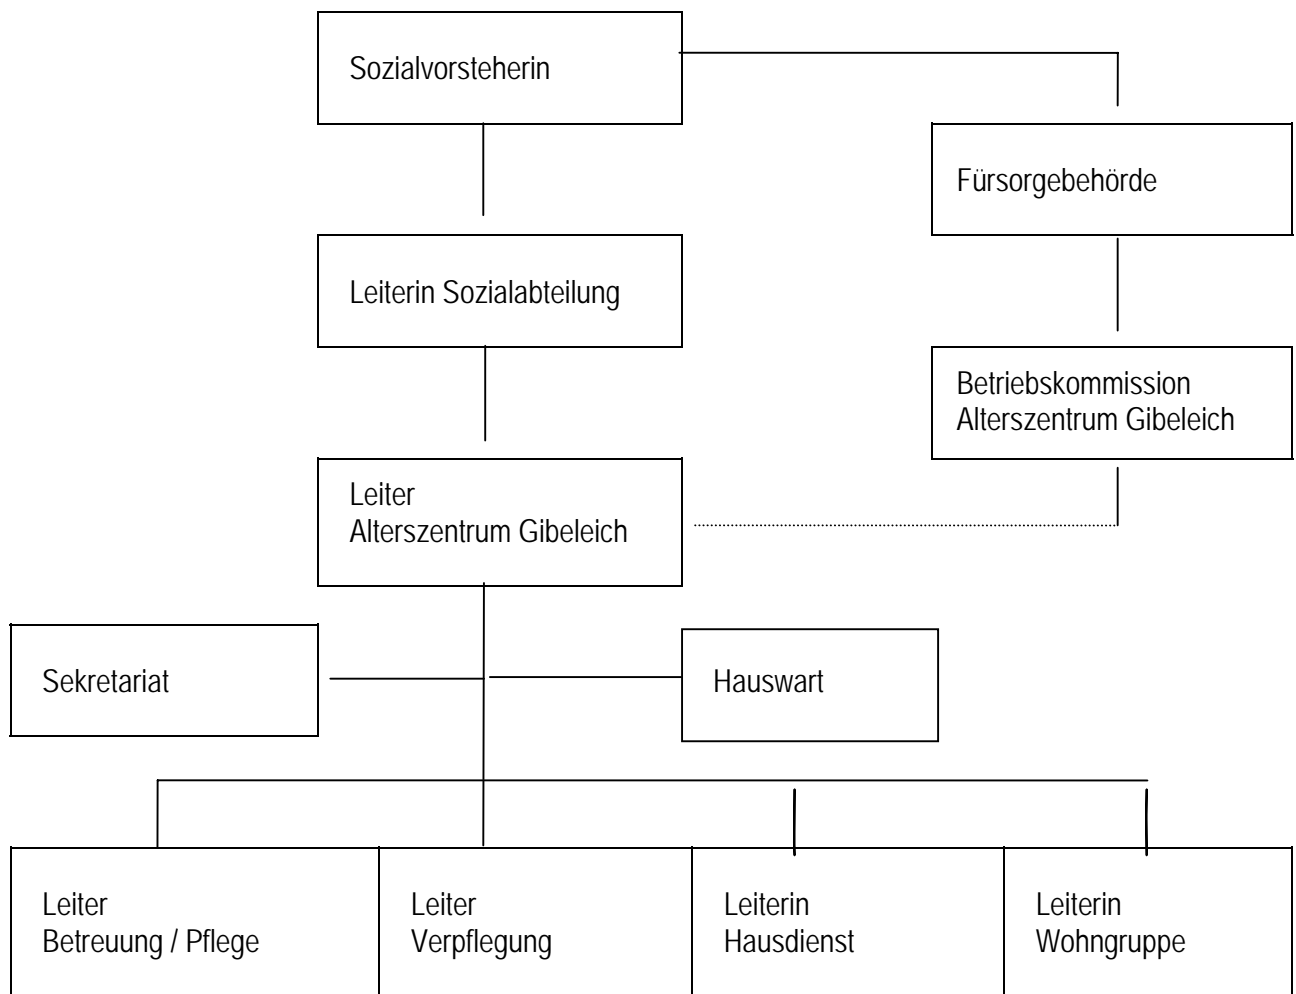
Sozialvorsteherin

Fürsorgebehörde

Leiterin Sozialabteilung

Betriebskommission
Alterszentrum Gibeleich

Leiter
Alterszentrum Gibeleich

Sekretariat

Hauswart

Leiter
Betreuung / Pflege

Leiter
Verpflegung

Leiterin
Hausdienst

Leiterin
Wohngruppe